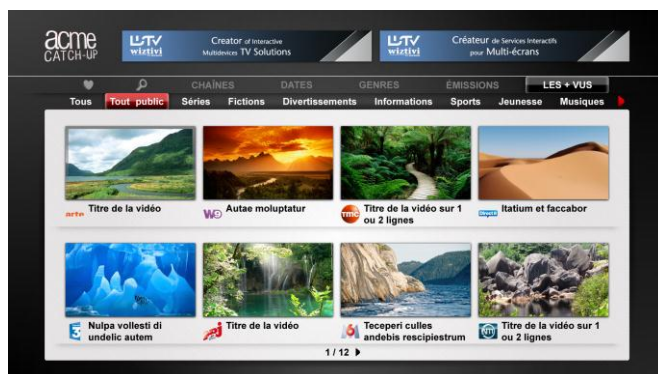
acme CATCH-UP

LTV wiztivi Creator of Interactive Multidevices TV Solutions

LTV wiztivi Créateur de Services Interactifs pour Multi-écrans

CHAÎNES DATES GENRES ÉMISSIONS LES + VUS

Tous Tout public Séries Fictions Divertissements Informations Sports Jeunesse Musiques

arte Titre de la vidéo

W9 Autae moluptatur

TMC Titre de la vidéo sur 1 ou 2 lignes

Direct8 Itatium et faccabor

3 Nulpa vollesti di undelic autem

NRJ12 Titre de la vidéo

6 Teceperi culles andebis rescipiestrum

NT1 Titre de la vidéo sur 1 ou 2 lignes

1 / 12